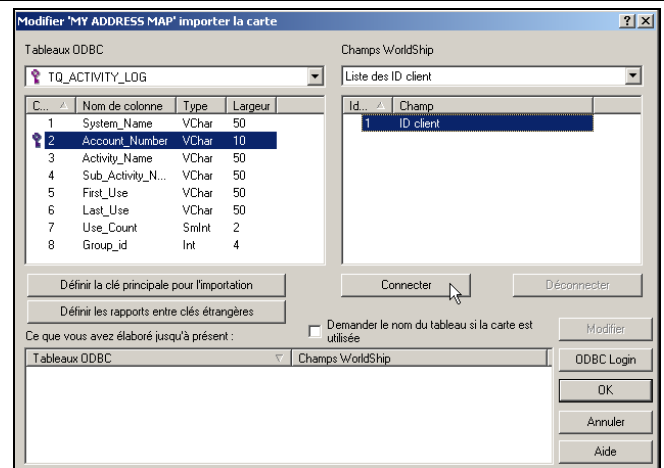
Modifier 'MY ADDRESS MAP' importer la carte

?
X

Tableaux ODBC

TQ_ACTIVITY_LOG

| C... | Nom de colonne | Type | Largeur |
|---|---|---|---|
| 1 | System_Name | VChar | 50 |
| 2 | Account_Number | VChar | 10 |
| 3 | Activity_Name | VChar | 50 |
| 4 | Sub_Activity_N... | VChar | 50 |
| 5 | First_Use | VChar | 50 |
| 6 | Last_Use | VChar | 50 |
| 7 | Use_Count | SmInt | 2 |
| 8 | Group_id | Int | 4 |

Champs WorldShip

Liste des ID client

| Id... | Champ |
|---|---|
| 1 | ID client |

Définir la clé principale pour l'importation

Définir les rapports entre clés étrangères

Connecter

Déconnecter

Ce que vous avez élaboré jusqu'à présent :

Demander le nom du tableau si la carte est utilisée

Modifier

| Tableaux ODBC | Champs WorldShip |
|---|---|

ODBC Login

OK

Annuler

Aide